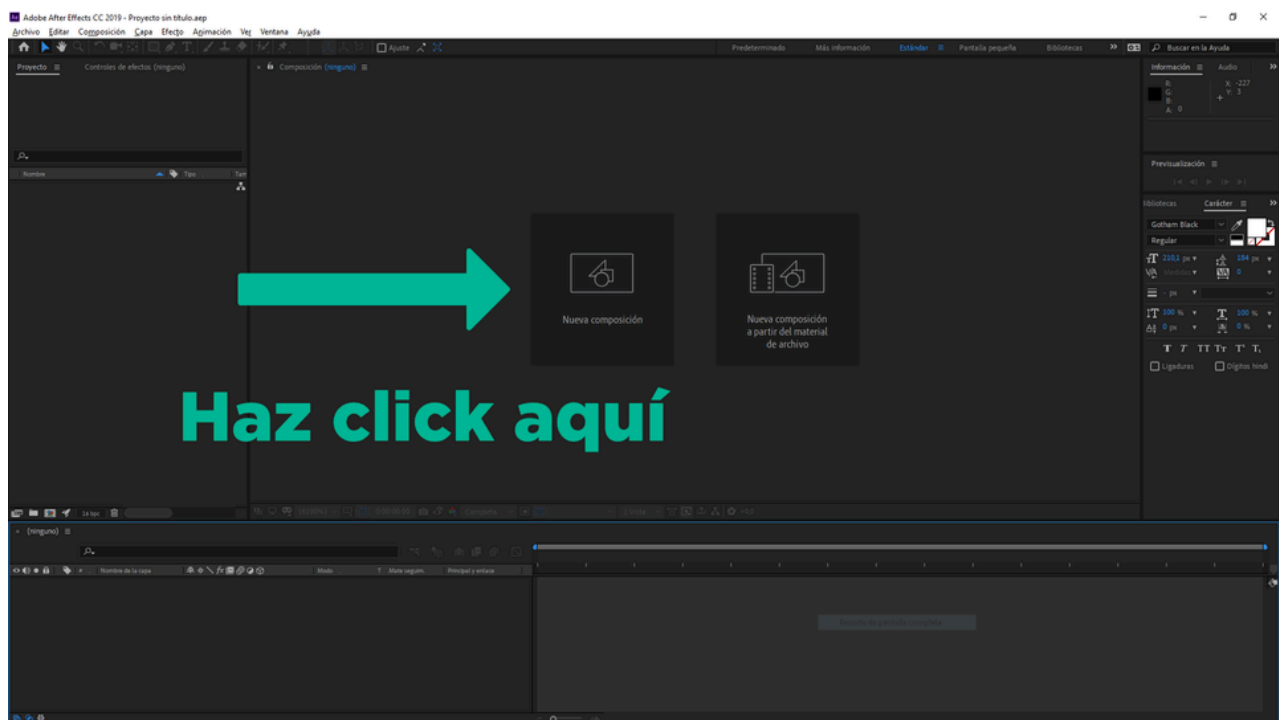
Adobe After Effects CC 2019 - Proyecto sin título.aep

Archivo Editar Composición Capa Efecto Animación Ver Ventana Ayuda

Ajuste

Predeterminado Más información Estándar Pantalla pequeña Bibliotecas

Buscar en la Ayuda

Proyecto Controles de efectos (ninguno)

Composición (ninguno)

Nombre Tipo Tam

Información Audio

R:
G:
B:
A: 0

X: -227
Y: 3

Previsualización

Bibliotecas Carácter

Gotham Black

Regular

210,1 px

104 px

0

- px

100 %

100 %

0 px

0 %

T T TT Tт T' T,

Ligaduras Dígitos hindi

Nueva composición

Nueva composición a partir del material de archivo

Haz click aquí

16 bpc

(ninguno)

Nombre de la capa

Modo

T Mate seguim.

Principal y enlace

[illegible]